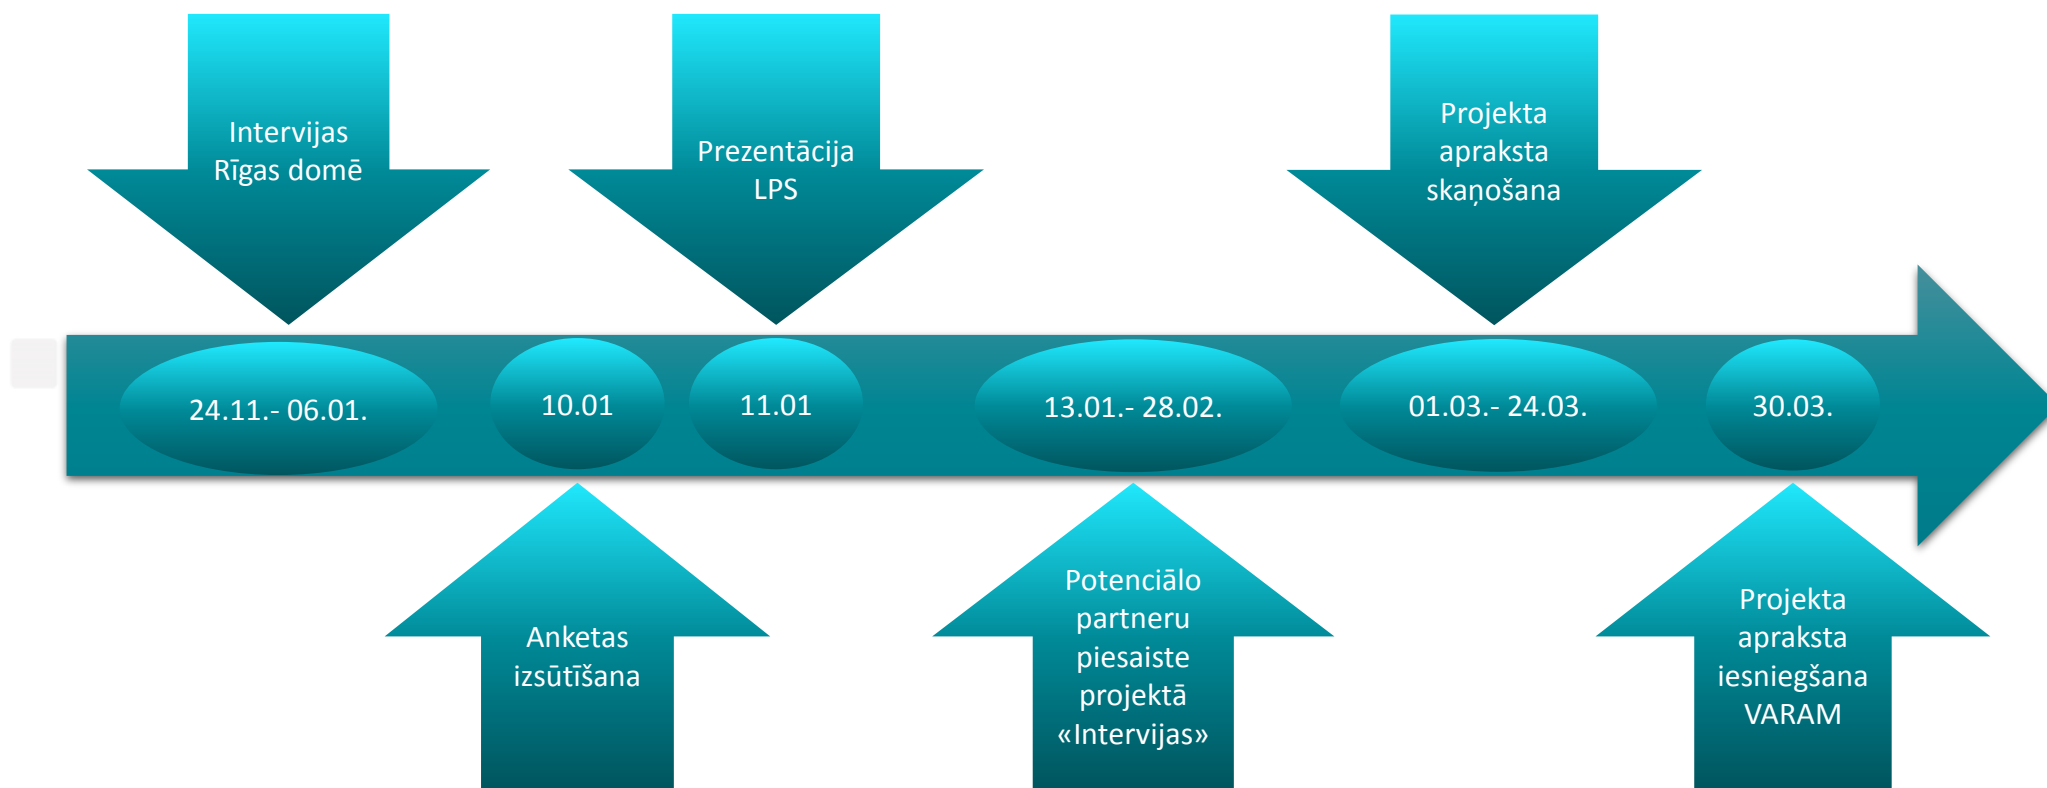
Intervijas Rīgas domē

Prezentācija LPS

Projekta apraksta skaņošana

24.11.- 06.01.

10.01

11.01

13.01.- 28.02.

01.03.- 24.03.

30.03.

Anketas izsūtīšana

Potenciālo partneru piesaiste projektā «Intervijas»

Projekta apraksta iesniegšana VARAM